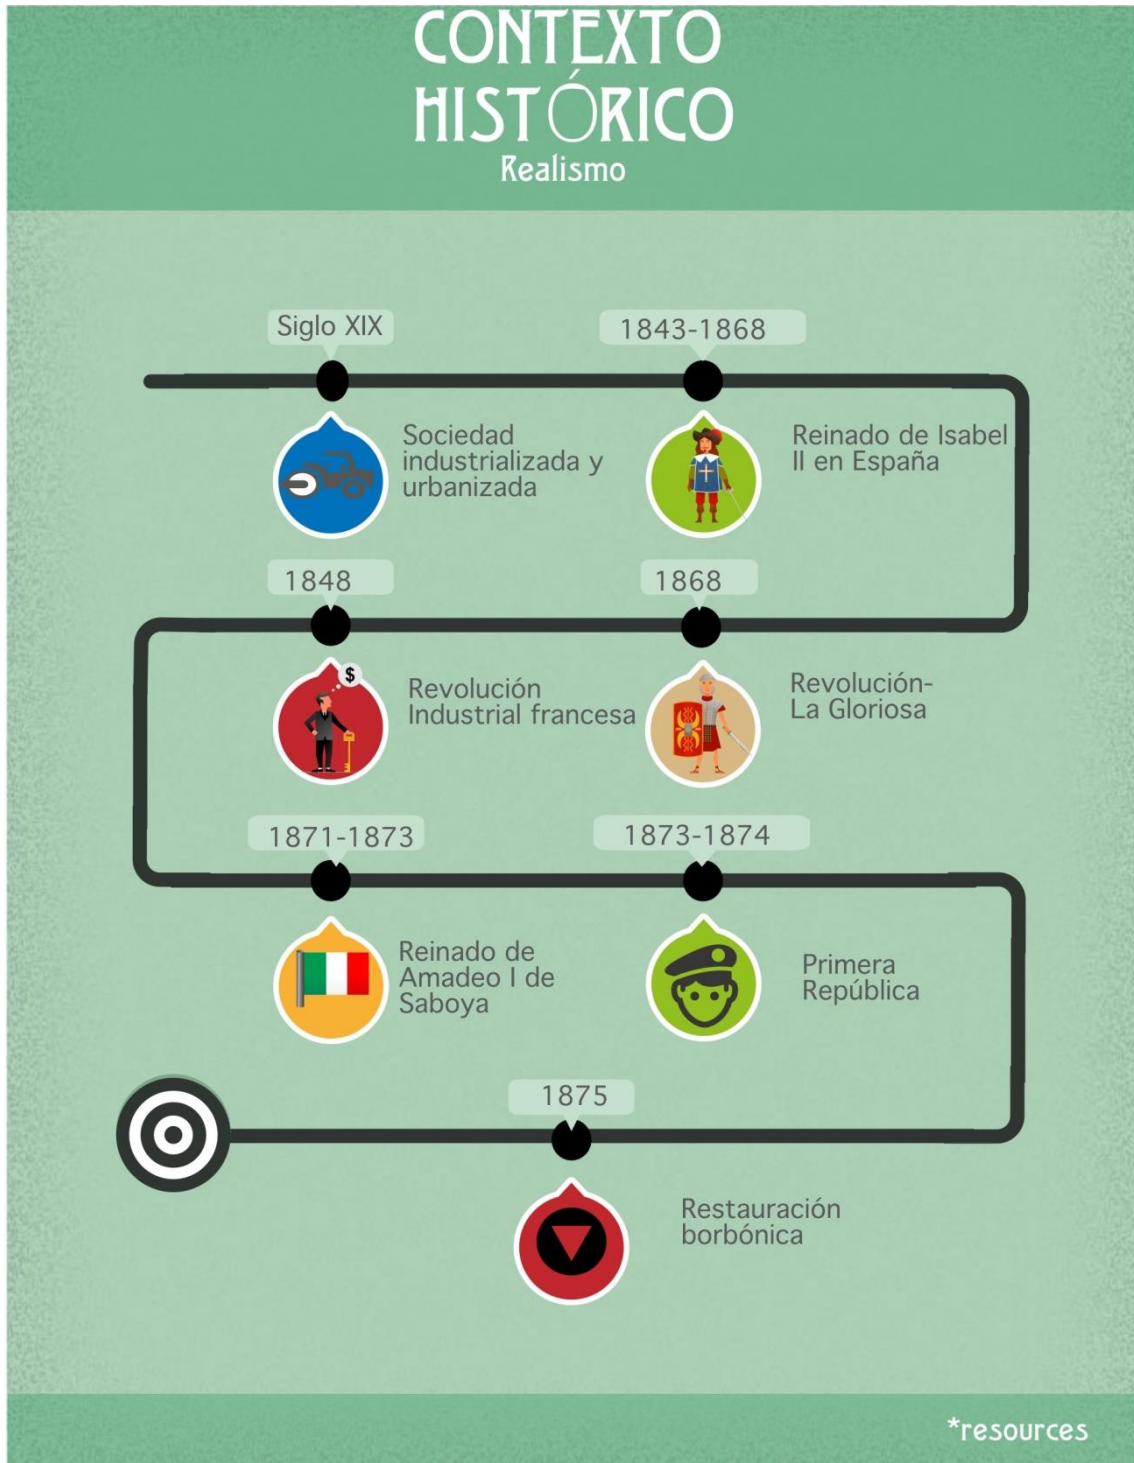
CONTEXTO HISTÓRICO
Realismo

Siglo XIX
Sociedad industrializada y urbanizada

1843-1868
Reinado de Isabel II en España

1848
$
Revolución Industrial francesa

1868
Revolución-La Gloriosa

1871-1873
Reinado de Amadeo I de Saboya

1873-1874
Primera República

1875
Restauración borbónica

*resources